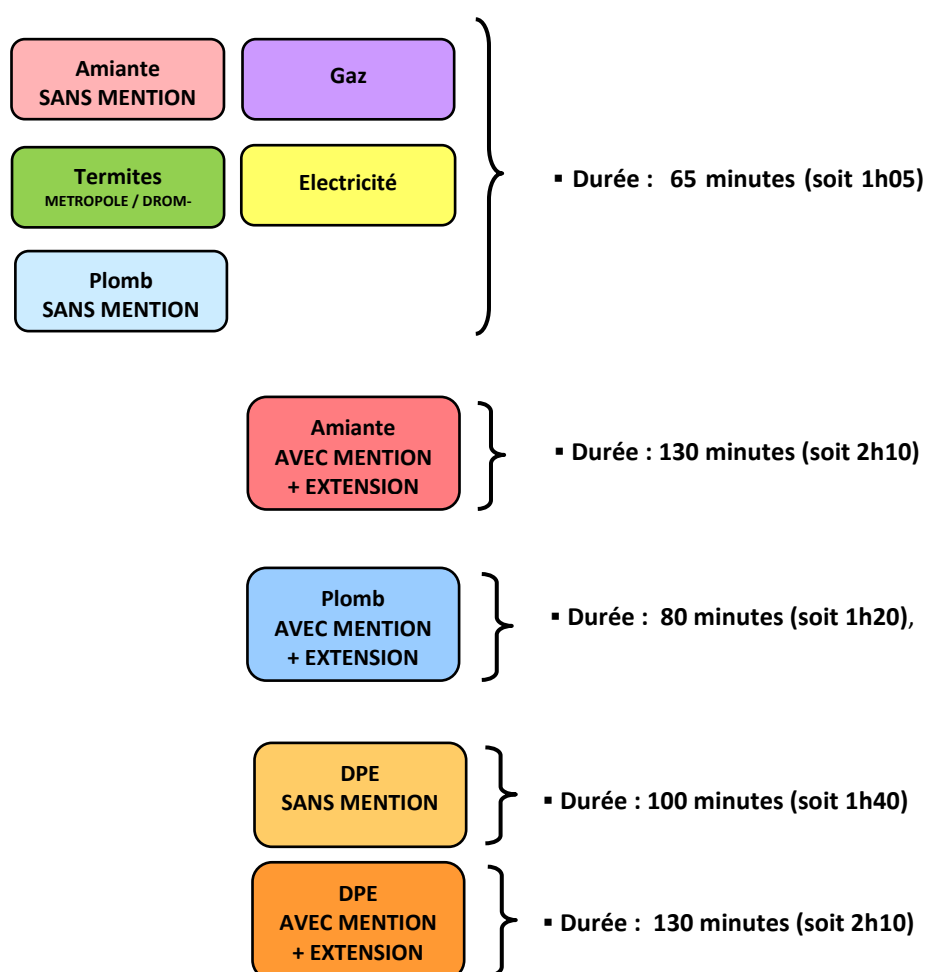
Amiante
SANS MENTION

Gaz

Termites
METROPOLE / DROM-

Electricité

Plomb
SANS MENTION

▪ Durée : 65 minutes (soit 1h05)

Amiante
AVEC MENTION
+ EXTENSION

▪ Durée : 130 minutes (soit 2h10)

Plomb
AVEC MENTION
+ EXTENSION

▪ Durée : 80 minutes (soit 1h20),

DPE
SANS MENTION

▪ Durée : 100 minutes (soit 1h40)

DPE
AVEC MENTION
+ EXTENSION

▪ Durée : 130 minutes (soit 2h10)